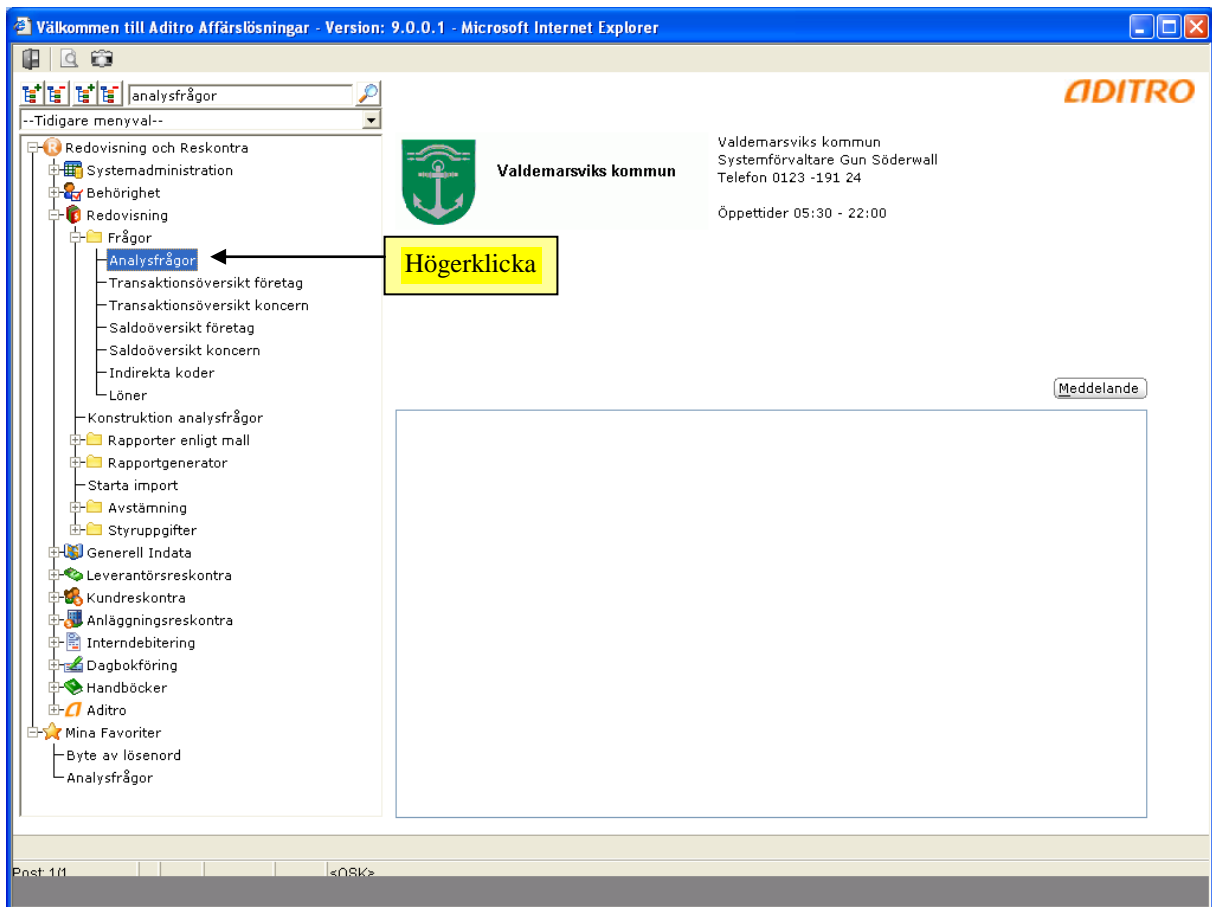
Välkommen till Aditro Affärslösningar - Version: 9.0.0.1 - Microsoft Internet Explorer

analysfrågor

--Tidigare menyval--

ADITRO

Redovisning och Reskontra
Systemadministration
Behörighet
Redovisning
Frågor
Analysfrågor
Transaktionsöversikt företag
Transaktionsöversikt koncern
Saldoöversikt företag
Saldoöversikt koncern
Indirekta koder
Löner
Konstruktion analysfrågor
Rapporter enligt mall
Rapportgenerator
Starta import
Avstämning
Styruppgifter
Generell Indata
Leverantörsreskontra
Kundreskontra
Anläggningsreskontra
Interndebitering
Dagbokföring
Handböcker
Aditro
Mina Favoriter
Byte av lösenord
Analysfrågor

Högerklicka

Valdemarsviks kommun

Valdemarsviks kommun
Systemförvaltare Gun Söderwall
Telefon 0123 -191 24

Öppettider 05:30 - 22:00

Meddelande

Post: 1/1 <OSK>